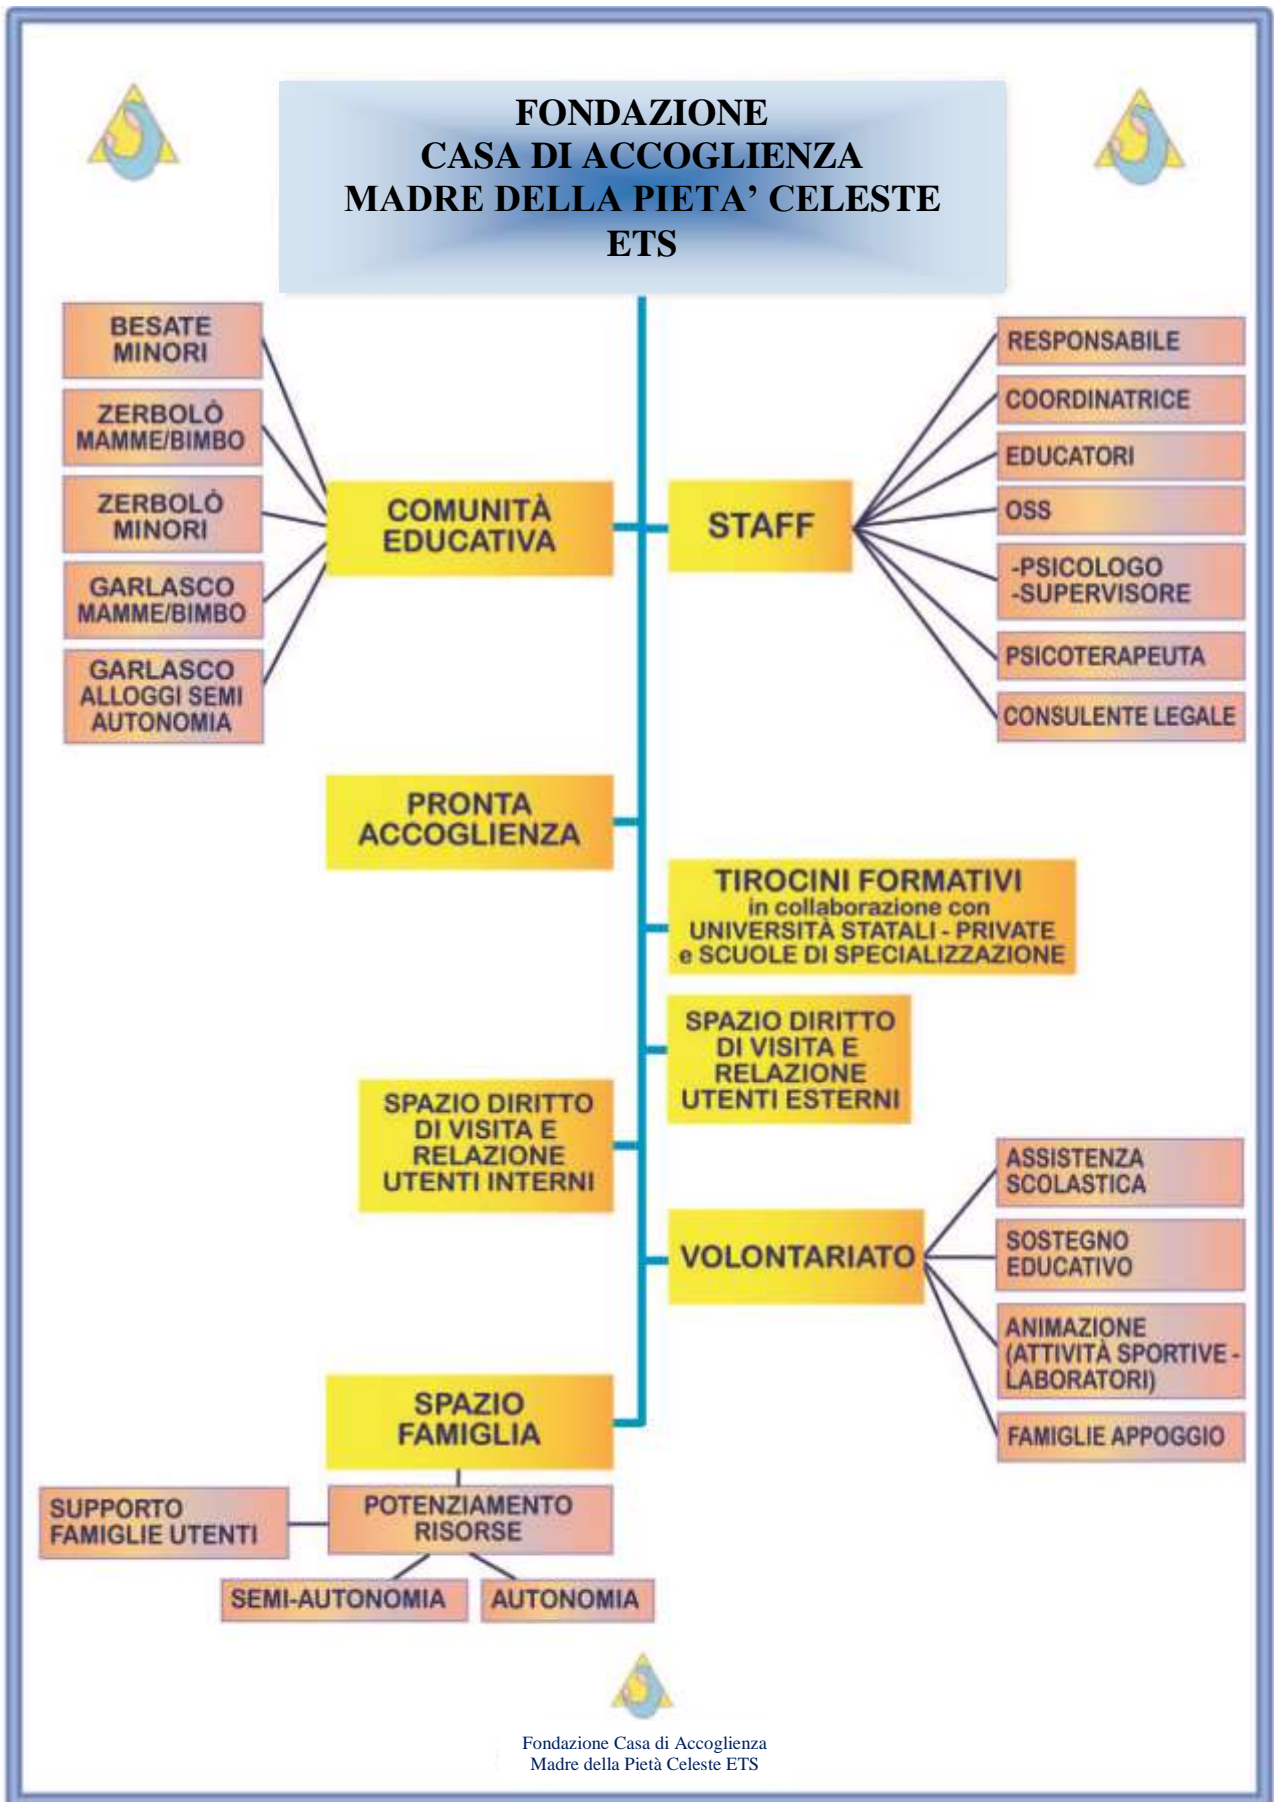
FONDAZIONE
CASA DI ACCOGLIENZA
MADRE DELLA PIETA' CELESTE
ETS

BESATE MINORI

ZERBOLÒ MAMME/BIMBO

ZERBOLÒ MINORI

GARLASCO MAMME/BIMBO

GARLASCO ALLOGGI SEMI AUTONOMIA

COMUNITÀ EDUCATIVA

STAFF

RESPONSABILE

COORDINATRICE

EDUCATORI

OSS

-PSICOLOGO
-SUPERVISORE

PSICOTERAPEUTA

CONSULENTE LEGALE

PRONTA ACCOGLIENZA

TIROCINI FORMATIVI
in collaborazione con
UNIVERSITÀ STATALI - PRIVATE
e SCUOLE DI SPECIALIZZAZIONE

SPAZIO DIRITTO DI VISITA E RELAZIONE UTENTI ESTERNI

SPAZIO DIRITTO DI VISITA E RELAZIONE UTENTI INTERNI

VOLONTARIATO

ASSISTENZA SCOLASTICA

SOSTEGNO EDUCATIVO

ANIMAZIONE (ATTIVITÀ SPORTIVE - LABORATORI)

FAMIGLIE APPOGGIO

SPAZIO FAMIGLIA

SUPPORTO FAMIGLIE UTENTI

POTENZIAMENTO RISORSE

SEMI-AUTONOMIA

AUTONOMIA

Fondazione Casa di Accoglienza
Madre della Pietà Celeste ETS